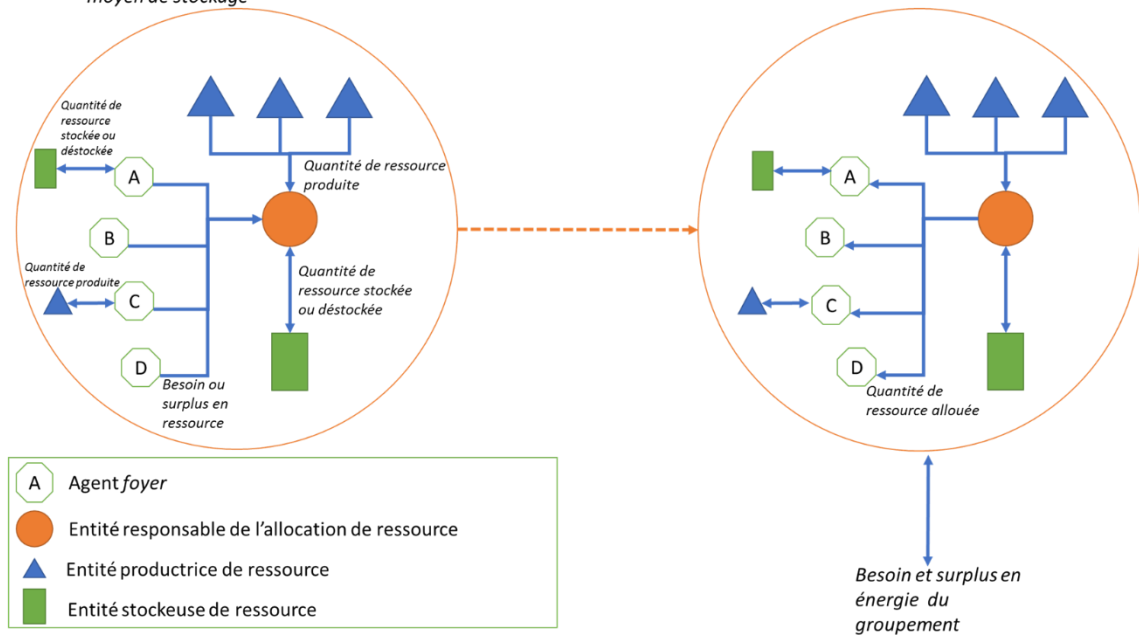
moyen de stockage

Quantité de ressource stockée ou déstockée

A

Quantité de ressource produite

B

Quantité de ressource produite

C

Quantité de ressource stockée ou déstockée

D

Besoin ou surplus en ressource

A

B

C

D

Quantité de ressource allouée

A Agent *foyer*

Entité responsable de l'allocation de ressource

Entité productrice de ressource

Entité stockeuse de ressource

Besoin et surplus en énergie du groupement